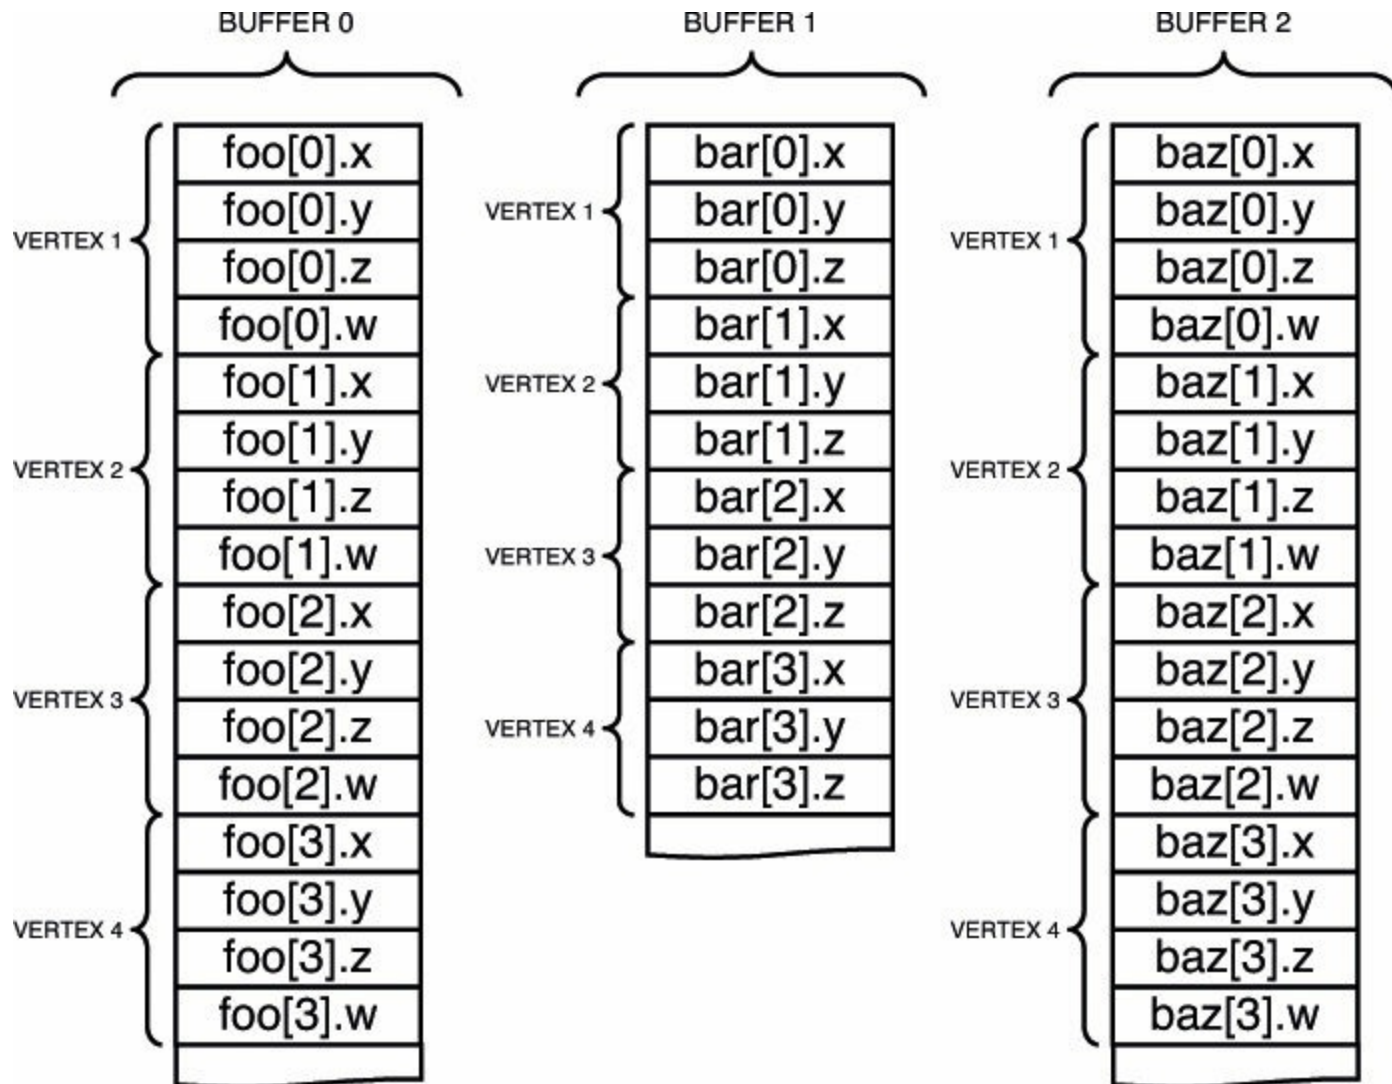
BUFFER 0

VERTEX 1
foo[0].x
foo[0].y
foo[0].z
foo[0].w

VERTEX 2
foo[1].x
foo[1].y
foo[1].z
foo[1].w

VERTEX 3
foo[2].x
foo[2].y
foo[2].z
foo[2].w

VERTEX 4
foo[3].x
foo[3].y
foo[3].z
foo[3].w

BUFFER 1

VERTEX 1
bar[0].x
bar[0].y
bar[0].z

VERTEX 2
bar[1].x
bar[1].y
bar[1].z

VERTEX 3
bar[2].x
bar[2].y
bar[2].z

VERTEX 4
bar[3].x
bar[3].y
bar[3].z

BUFFER 2

VERTEX 1
baz[0].x
baz[0].y
baz[0].z
baz[0].w

VERTEX 2
baz[1].x
baz[1].y
baz[1].z
baz[1].w

VERTEX 3
baz[2].x
baz[2].y
baz[2].z
baz[2].w

VERTEX 4
baz[3].x
baz[3].y
baz[3].z
baz[3].w